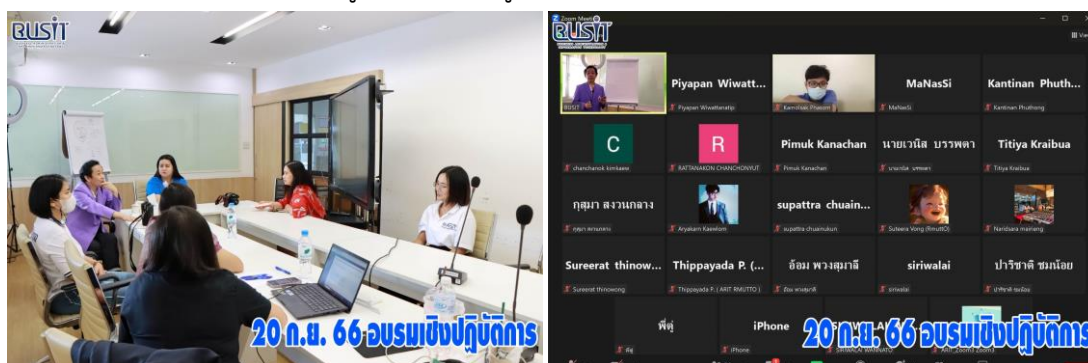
RUSIT

20 ก.ย. 66 อบรมเชิงปฏิบัติการ

Zoom Meeting

RUSIT

Piyapan Wiwatt...

MaNasSi

Kantinan Phuth...

RUSIT

Piyapan Wiwattanatip

Kamolrak Phacom

MaNasSi

Kantinan Phuthong

C

R

Pimuk Kanachan

นายเวนิส บรรพตา

Titiya Kraibua

chanchanok kimlaeee

RATTANAKON CHANCHONYUT

Pimuk Kanachan

นายเวนิส บรรพตา

Titiya Kraibua

กุสุมา สงวนกลาง

supattra chuain...

กุสุมา สงวนกลาง

Aryakarn Kaewlom

supattra chuainukun

Suteera Vong (RmutlO)

Naridsara mairiang

Sureerat thinow...

Thippayada P. (...

อ้อม พวงสุมาลี

siriwalai

ปาริชาติ ชมน้อย

Sureerat thinowong

Thippayada P. ( ARIT RMUTTO )

อ้อม พวงสุมาลี

siriwalai

ปาริชาติ ชมน้อย

พี่ตู่

iPhone

พี่ตู่

iPhone

20 ก.ย. 66 อบรมเชิงปฏิบัติการ